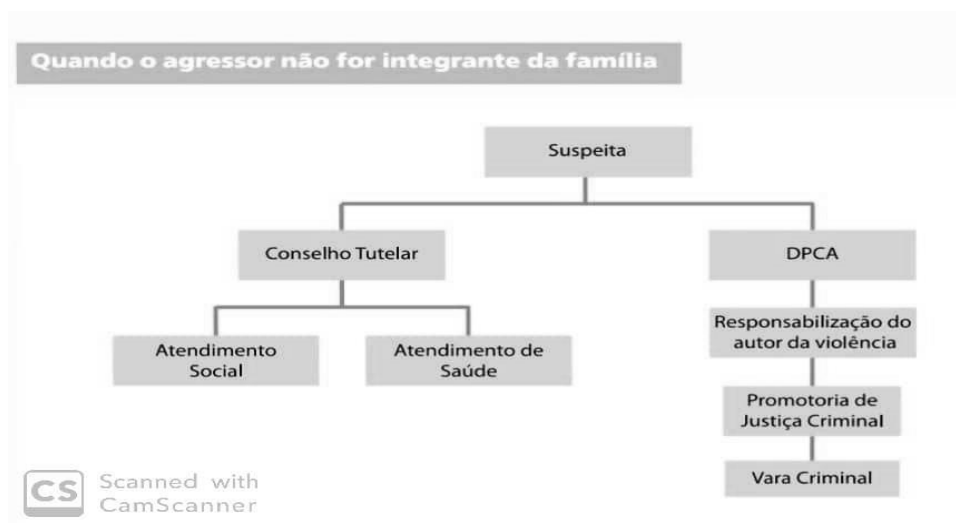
Quando o agressor não for integrante da família

Suspeita

Conselho Tutelar

DPCA

Atendimento Social

Atendimento de Saúde

Responsabilização do autor da violência

Promotoria de Justiça Criminal

Vara Criminal

CS Scanned with CamScanner